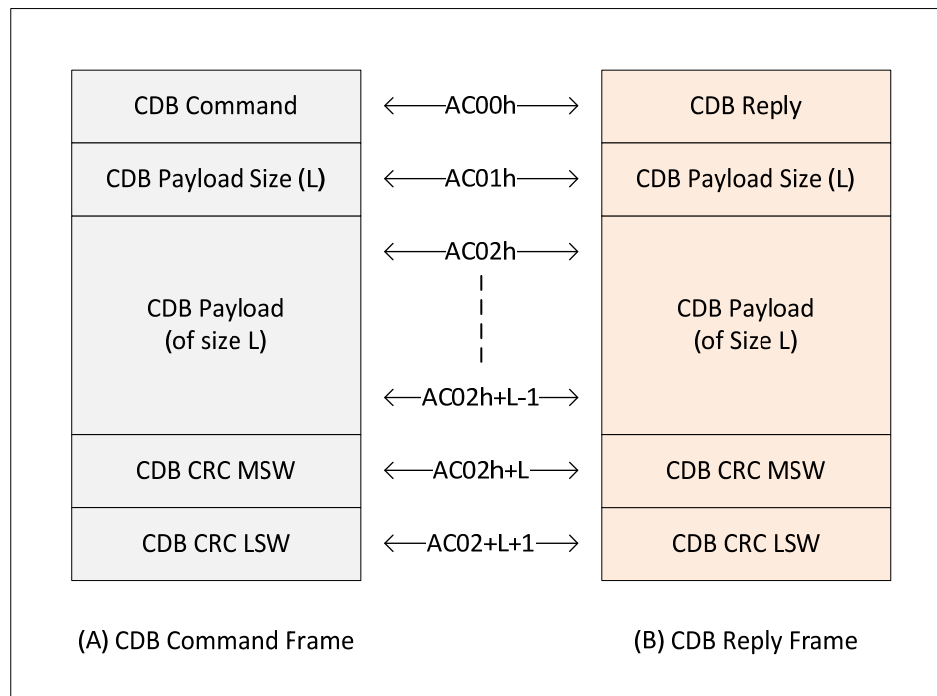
CDB Command

AC00h

CDB Reply

CDB Payload Size (L)

AC01h

CDB Payload Size (L)

CDB Payload (of size L)

AC02h

AC02h+L-1

CDB Payload (of Size L)

CDB CRC MSW

AC02h+L

CDB CRC MSW

CDB CRC LSW

AC02+L+1

CDB CRC LSW

(A) CDB Command Frame

(B) CDB Reply Frame